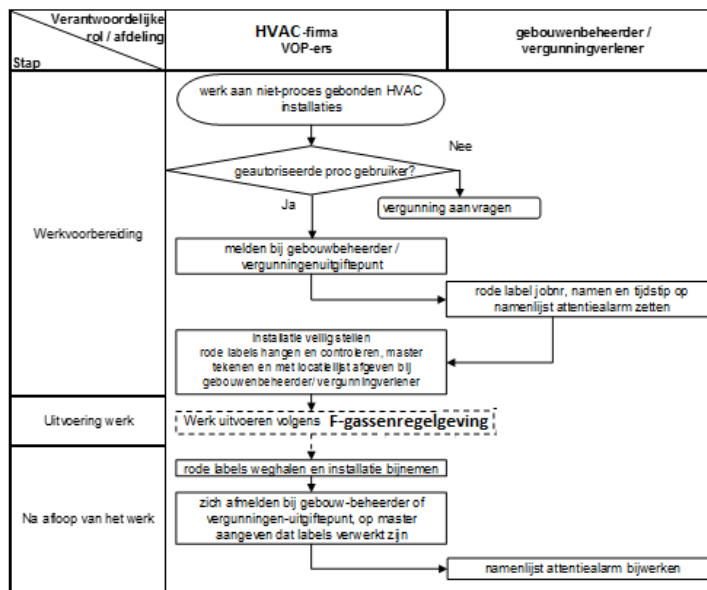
| Verantwoordelijke rol / afdeling<br>Stap | HVAC-firma<br>VOP-ers | gebouwenbeheerder / vergunningverlener |
|---|---|---|
| Werkvoorbereiding | werk aan niet-proces gebonden HVAC installaties<br>geautoriseerde proc gebruiker?<br>Ja<br>Nee<br>vergunning aanvragen<br>melden bij gebouwbeheerder / vergunningenuitgiftepunt<br>installatie veiligstellen<br>rode labels hangen en controleren, master tekenen en met locatielijst afgeven bij gebouwenbeheerder/ vergunningverlener | rode label jobnr, namen en tijdstip op namenlijst attentiealarm zetten |
| Uitvoering werk | Werk uitvoeren volgens F-gassenregelgeving | |
| Na afloop van het werk | rode labels weghalen en installatie bijnemen<br>zich afmelden bij gebouw-beheerder of vergunningen-uitgiftepunt, op master aangeven dat labels verwerkt zijn | namenlijst attentiealarm bijwerken |